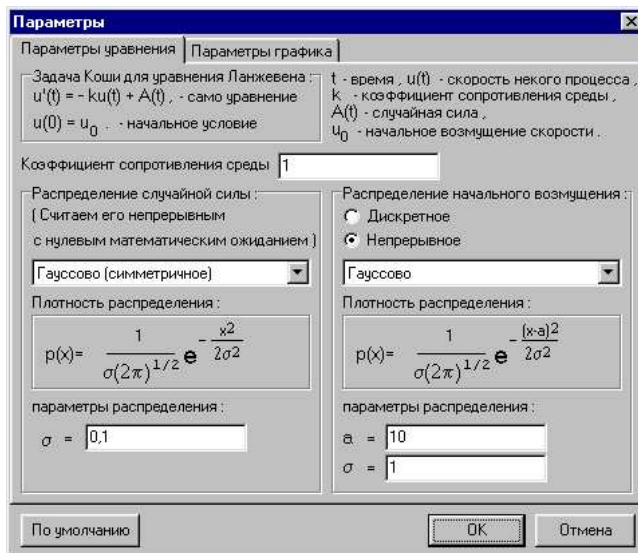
Параметры

Параметры уравнения | Параметры графика

Задача Коши для уравнения Ланжевена :
$u'(t) = - ku(t) + A(t)$ , - само уравнение
$u(0) = u_0$ . - начальное условие

t - время , u(t) - скорость некого процесса ,
k - коэффициент сопротивления среды ,
A(t) - случайная сила ,
$u_0$ - начальное возмущение скорости .

Коэффициент сопротивления среды 1

Распределение случайной силы :
( Считаем его непрерывным
с нулевым математическим ожиданием )

Гауссово (симметричное)

Плотность распределения :

$p(x)= \frac{1}{\sigma(2\pi)^{1/2}} e^{-\frac{x^2}{2\sigma^2}}$

параметры распределения :
$\sigma$ = 0,1

Распределение начального возмущения :
Дискретное
Непрерывное

Гауссово

Плотность распределения :

$p(x)= \frac{1}{\sigma(2\pi)^{1/2}} e^{-\frac{(x-a)^2}{2\sigma^2}}$

параметры распределения :
a = 10
$\sigma$ = 1

По умолчанию

OK

Отмена